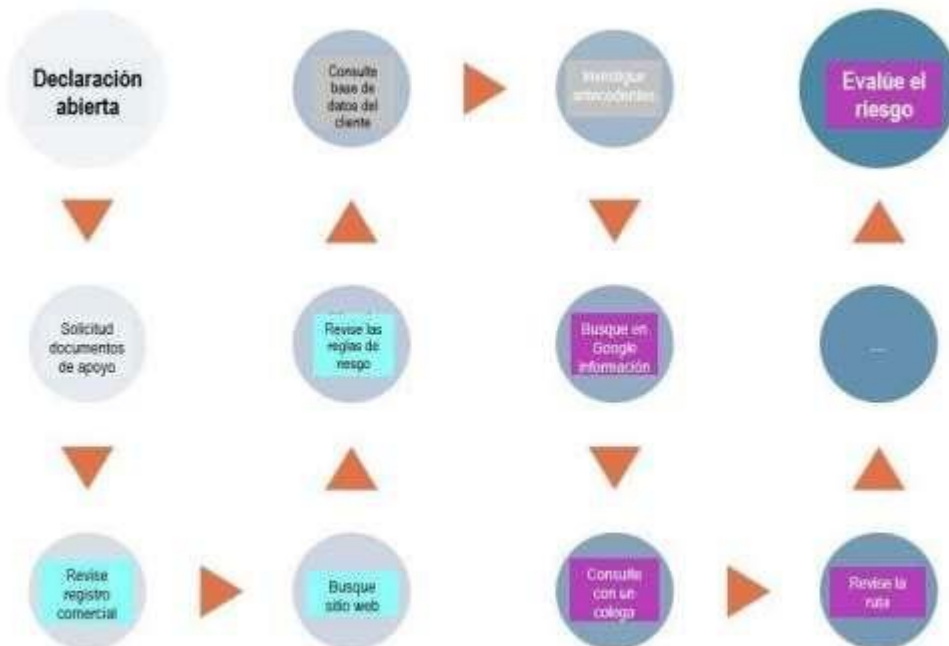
Declaración abierta

Solicitud documentos de apoyo

Revise registro comercial

Busque sitio web

Revise las reglas de riesgo

Consulte base de datos del cliente

Investigue antecedentes

Busque en Google información

Consulte con un colega

Revise la ruta

...

Evalúe el riesgo